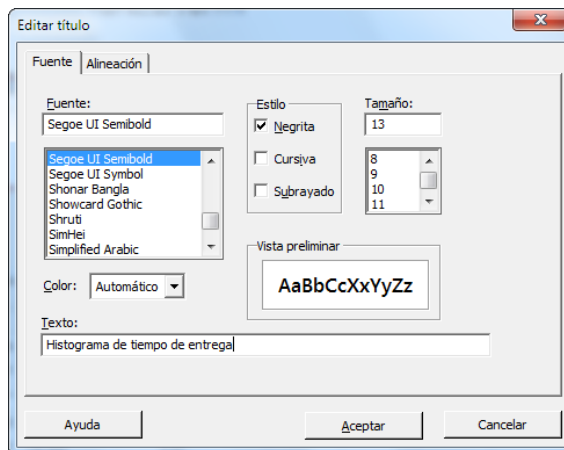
Editar título

Fuente
Alineación

Fuente:
Segoe UI Semibold

Segoe UI Semibold
Segoe UI Symbol
Shonar Bangla
Showcard Gothic
Shruti
SimHei
Simplified Arabic

Estilo
Negrita
Cursiva
Subrayado

Tamaño:
13

8
9
10
11

Vista preliminar
AaBbCcXxYyZz

Color:
Automático

Texto:
Histograma de tiempo de entrega

Ayuda
Aceptar
Cancelar